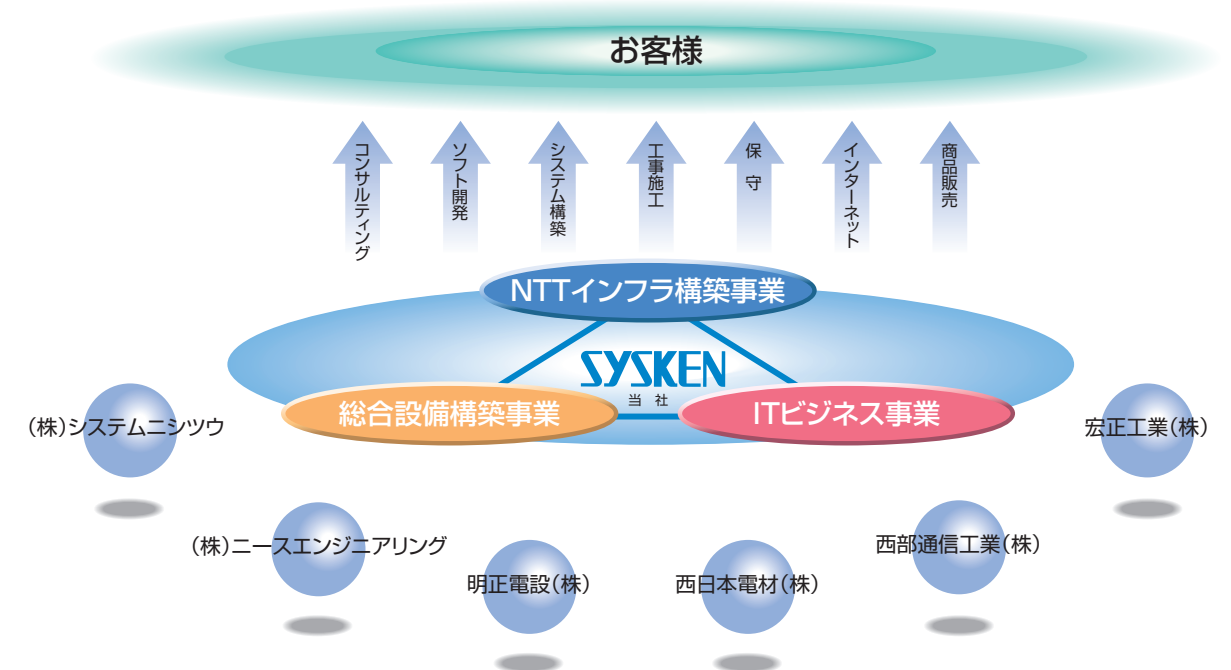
お客様

コンサルティング

ソフト開発

システム構築

工事施工

保守

インターネット

商品販売

NTTインフラ構築事業

SYSKEN
当社

総合設備構築事業

ITビジネス事業

(株)システムニシツウ

宏正工業(株)

(株)ニースエンジニアリング

西部通信工業(株)

明正電設(株)

西日本電材(株)